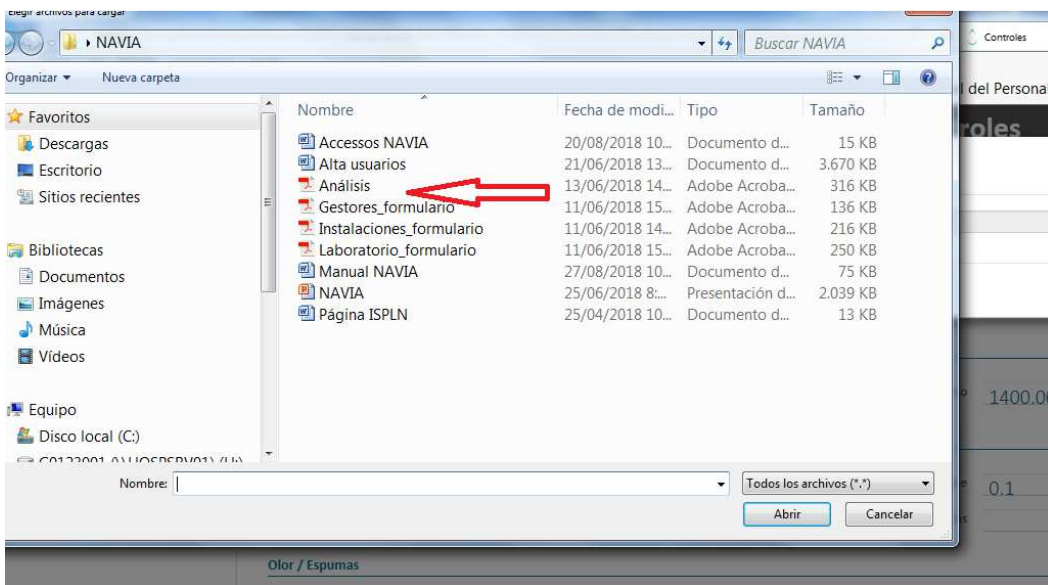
Elegir archivos para cargar

NAVIA

Buscar NAVIA

Controles

Organizar ▾ Nueva carpeta

del Persona

roles

Favoritos
Descargas
Escritorio
Sitios recientes

Bibliotecas
Documentos
Imágenes
Música
Vídeos

Equipo
Disco local (C:)
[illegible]

| Nombre | Fecha de modi... | Tipo | Tamaño |
|---|---|---|---|
| Accessos NAVIA | 20/08/2018 10... | Documento d... | 15 KB |
| Alta usuarios | 21/06/2018 13... | Documento d... | 3.670 KB |
| Análisis | 13/06/2018 14... | Adobe Acroba... | 316 KB |
| Gestores_formulario | 11/06/2018 15... | Adobe Acroba... | 136 KB |
| Instalaciones_formulario | 11/06/2018 14... | Adobe Acroba... | 216 KB |
| Laboratorio_formulario | 11/06/2018 15... | Adobe Acroba... | 250 KB |
| Manual NAVIA | 27/08/2018 10... | Documento d... | 75 KB |
| NAVIA | 25/06/2018 8:... | Presentación d... | 2.039 KB |
| Página ISPLN | 25/04/2018 10... | Documento d... | 13 KB |

1400.0

Nombre:

Todos los archivos (*.*)

0.1

Abrir Cancelar

Olor / Espumas